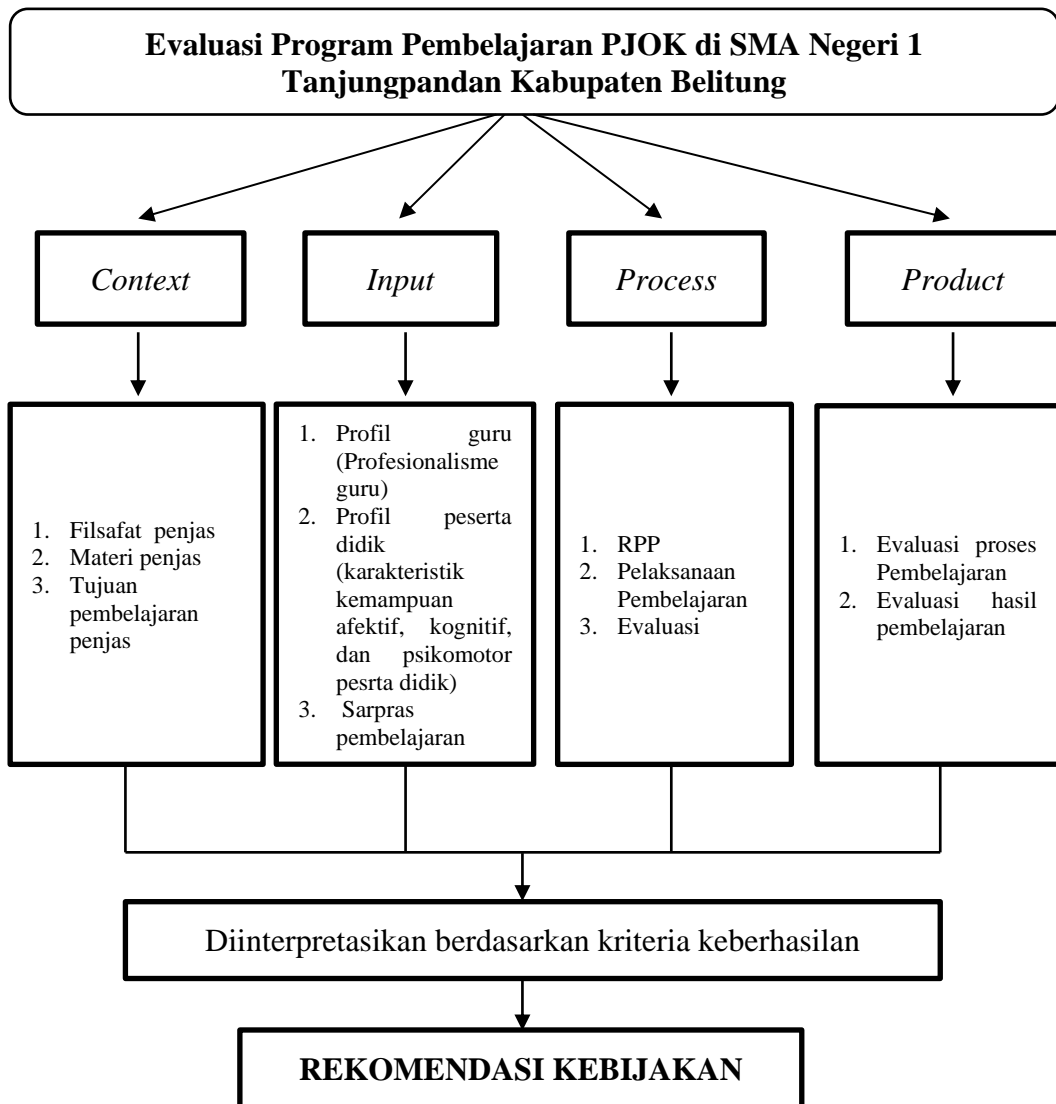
Evaluasi Program Pembelajaran PJOK di SMA Negeri 1 Tanjungpandan Kabupaten Belitung

*Context*

*Input*

*Process*

*Product*

1. Filsafat penjas
2. Materi penjas
3. Tujuan pembelajaran penjas

1. Profil guru (Profesionalisme guru)
2. Profil peserta didik (karakteristik kemampuan afektif, kognitif, dan psikomotor pesrta didik)
3. Sarpras pembelajaran

1. RPP
2. Pelaksanaan Pembelajaran
3. Evaluasi

1. Evaluasi proses Pembelajaran
2. Evaluasi hasil pembelajaran

Diinterpretasikan berdasarkan kriteria keberhasilan

REKOMENDASI KEBIJAKAN